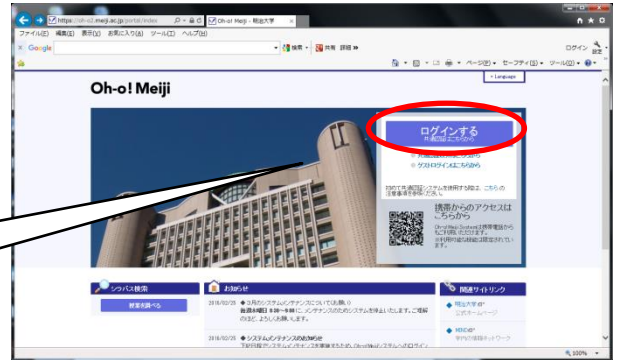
https://oh-o2.meiji.ac.jp/portal/index
Oh-o! Meiji - 明治大学
ファイル(F) 編集(E) 表示(V) お気に入り(A) ツール(T) ヘルプ(H)
Google
検索 共有 詳細 »
ログイン 設定
ページ(P) セーフティ(S) ツール(O)
Language
Oh-o! Meiji
ログインする
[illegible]
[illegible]
シングルログインはこちらから
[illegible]
携帯からのアクセスはこちらから
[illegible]
シラバス検索
授業を探す
お知らせ
2016/02/26 ◆ 3月のシステムメンテナンスについて(お願い)
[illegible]
2016/02/26 ◆ システムメンテナンスのお知らせ
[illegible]
関連サイトリンク
◆ 明治大学
公式ホームページ
◆ MIND
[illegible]
100%